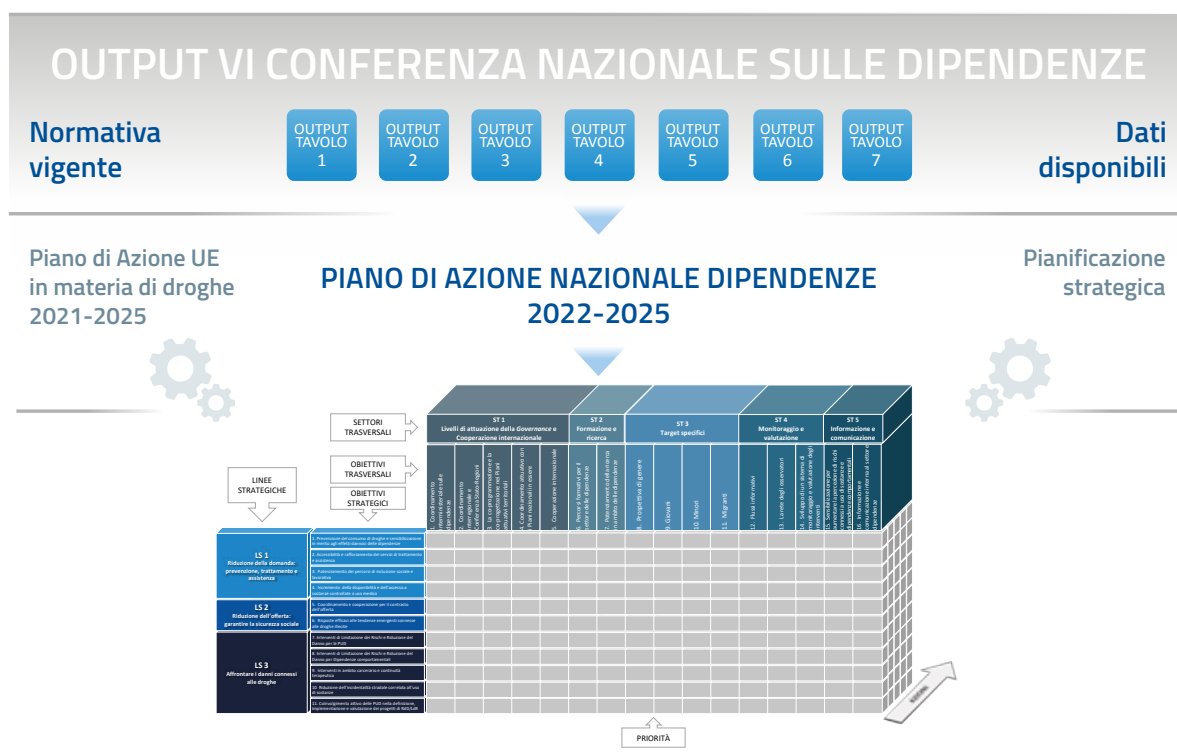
OUTPUT VI CONFERENZA NAZIONALE SULLE DIPENDENZE

Normativa vigente

OUTPUT TAVOLO 1

OUTPUT TAVOLO 2

OUTPUT TAVOLO 3

OUTPUT TAVOLO 4

OUTPUT TAVOLO 5

OUTPUT TAVOLO 6

OUTPUT TAVOLO 7

Dati disponibili

Piano di Azione UE in materia di droghe 2021-2025

PIANO DI AZIONE NAZIONALE DIPENDENZE 2022-2025

Pianificazione strategica

SETTORI TRASVERSALI

OBIETTIVI TRASVERSALI

LINEE STRATEGICHE

OBIETTIVI STRATEGICI

ST 1
Livelli di attuazione della Governance e Cooperazione internazionale

ST 2
Formazione e ricerca

ST 3
Target specifici

ST 4
Monitoraggio e valutazione

ST 5
Informazione e comunicazione

1. Coordinamento interministeriale sulle dipendenze
2. Coordinamento interregionale e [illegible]
3. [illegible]
4. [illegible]
5. Cooperazione internazionale
6. Percorsi formativi per il settore delle dipendenze
7. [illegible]
8. Prospettiva di genere
9. Giovani
10. Minori
11. Migranti
12. Flussi informativi
13. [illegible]
14. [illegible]
15. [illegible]
16. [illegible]

LS 1
Riduzione della domanda: prevenzione, trattamento e assistenza

1. Prevenzione del consumo di droghe e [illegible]
2. Accessibilità e rafforzamento dei servizi di trattamento e assistenza
3. Potenziamento dei percorsi di inclusione sociale e lavorativa
4. Incremento della disponibilità e dell'accesso a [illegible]

LS 2
Riduzione dell'offerta: garantire la sicurezza sociale

5. Coordinamento e cooperazione per il contrasto dell'offerta
6. Risposte efficaci alle tendenze emergenti connesse alle droghe illecite

LS 3
Affrontare i danni connessi alle droghe

7. Interventi di Limitazione dei Rischi e Riduzione del Danno per le PUD
8. Interventi di Limitazione dei Rischi e Riduzione del Danno per Dipendenze comportamentali
9. Intervento in ambito carcerario e continuità terapeutica
10. Riduzione dell'incidentalità stradale correlata all'uso di sostanze
11. Coinvolgimento attivo delle PUD nella definizione, implementazione e valutazione dei progetti di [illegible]

PRIORITÀ

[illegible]